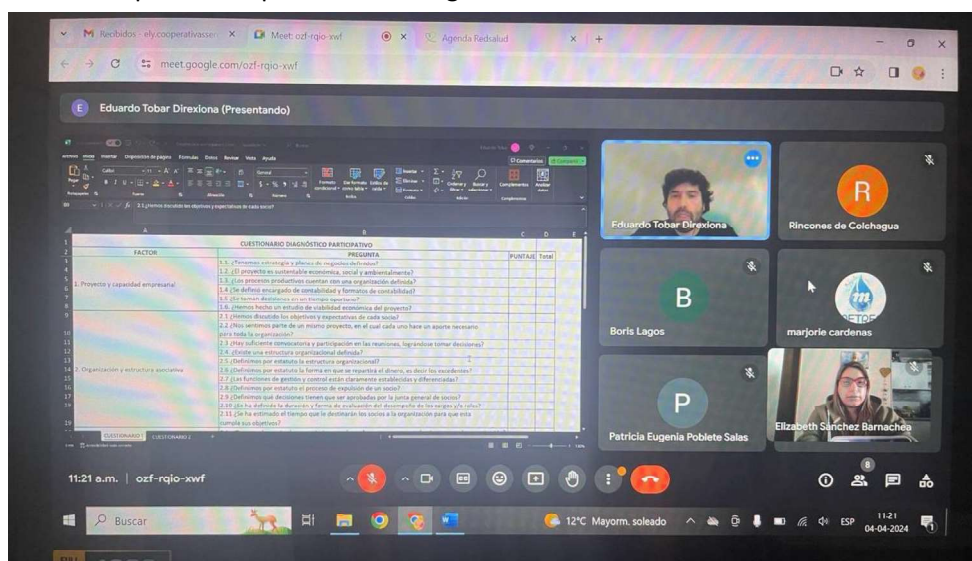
Recibidos - ely.cooperativasses
Meet: ozf-rqio-xwf
Agenda Redsalud

meet.google.com/ozf-rqio-xwf

Eduardo Tobar Direxiona (Presentando)

CUESTIONARIO DIAGNÓSTICO PARTICIPATIVO

| FACTOR | PREGUNTA | PUNTAJE | Total |
|---|---|---|---|
| 1. Proyecto y capacidad empresarial | 1.1. ¿Tenemos estrategia y planes de negocios definidos? | | |
| | 1.2. ¿El proyecto es sustentable económica, social y ambientalmente? | | |
| | 1.3. ¿Los procesos productivos cuentan con una organización definida? | | |
| | 1.4 ¿Se definió encargado de contabilidad y formatos de contabilidad? | | |
| | 1.5. ¿Se toman decisiones en un tiempo oportuno? | | |
| | 1.6. ¿Hemos hecho un estudio de viabilidad económica del proyecto? | | |
| 2. Organización y estructura asociativa | 2.1 ¿Hemos discutido los objetivos y expectativas de cada socio? | | |
| | 2.2 ¿Nos sentimos parte de un mismo proyecto, en el cual cada uno hace un aporte necesario para toda la organización? | | |
| | 2.3 ¿Hay suficiente convocatoria y participación en las reuniones, logrando tomar decisiones? | | |
| | 2.4. ¿Existe una estructura organizacional definida? | | |
| | 2.5. ¿Definimos por estatuto la estructura organizacional? | | |
| | 2.6 ¿Definimos por estatuto la forma en que se repartirá el dinero, es decir los excedentes? | | |
| | 2.7 ¿Las funciones de gestión y control están claramente establecidas y diferenciadas? | | |
| | 2.8 ¿Definimos por estatuto el proceso de expulsión de un socio? | | |
| | 2.9 ¿Definimos qué decisiones tienen que ser aprobadas por la junta general de socios? | | |
| | 2.10 ¿Se ha definido la duración y forma de evaluación del desempeño de los cargos y/o roles? | | |
| | 2.11. ¿Se ha estimado el tiempo que le destinarán los socios a la organización para que esta cumpla sus objetivos? | | |

CUESTIONARIO 1 | CUESTIONARIO 2

Eduardo Tobar Direxiona
R
Rincones de Colchagua
B
Boris Lagos
marjorie cardenas
P
Patricia Eugenia Poblete Salas
Elizabeth Sánchez Barnachea

11:21 a.m. | ozf-rqio-xwf

8

Buscar
12°C Mayorm. soleado
ESP
11:21
04-04-2024